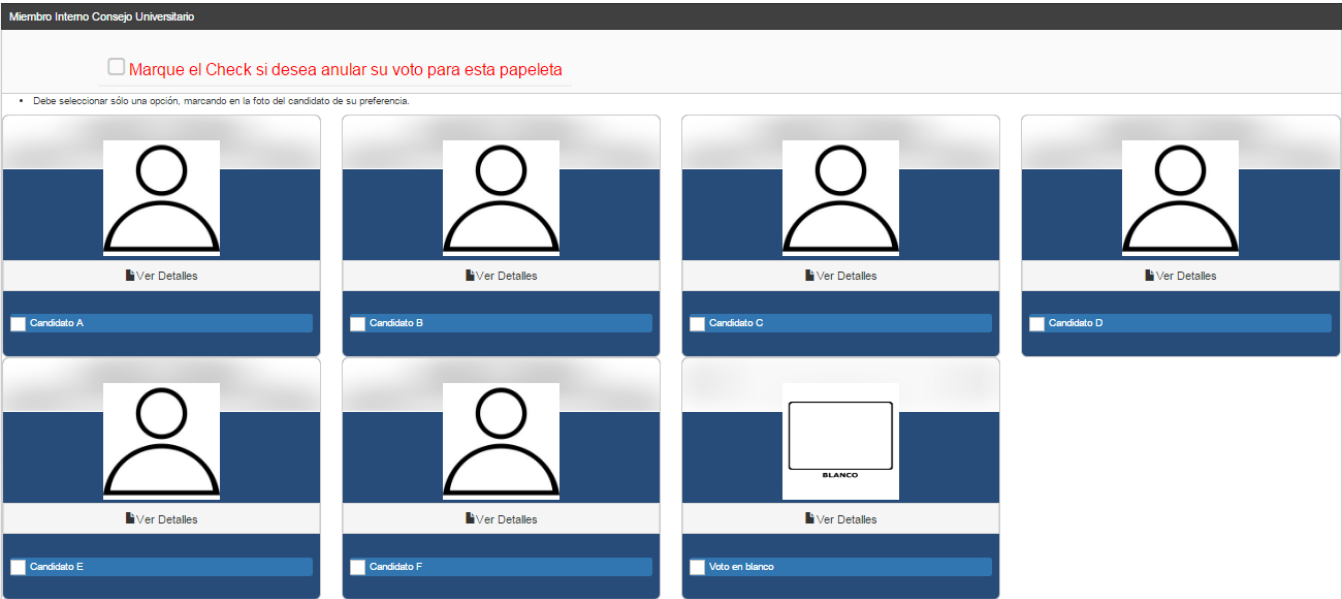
Miembro Interno Consejo Universitario

Marque el Check si desea anular su voto para esta papeleta

• Debe seleccionar sólo una opción, marcando en la foto del candidato de su preferencia.

Ver Detalles
Candidato A

Ver Detalles
Candidato B

Ver Detalles
Candidato C

Ver Detalles
Candidato D

Ver Detalles
Candidato E

Ver Detalles
Candidato F

BLANCO
Ver Detalles
Voto en blanco